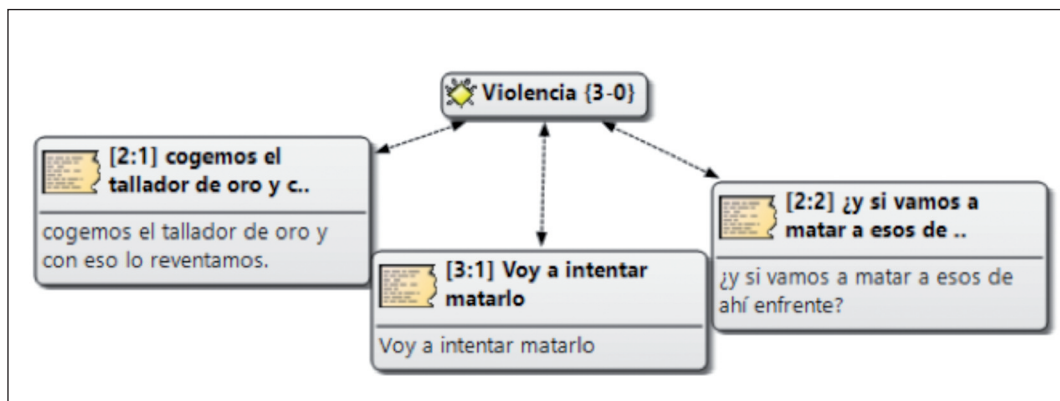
Violencia {3-0}

[2:1] cogemos el tallador de oro y c..

cogemos el tallador de oro y con eso lo reventamos.

[3:1] Voy a intentar matarlo

Voy a intentar matarlo

[2:2] ¿y si vamos a matar a esos de ..

¿y si vamos a matar a esos de ahí enfrente?